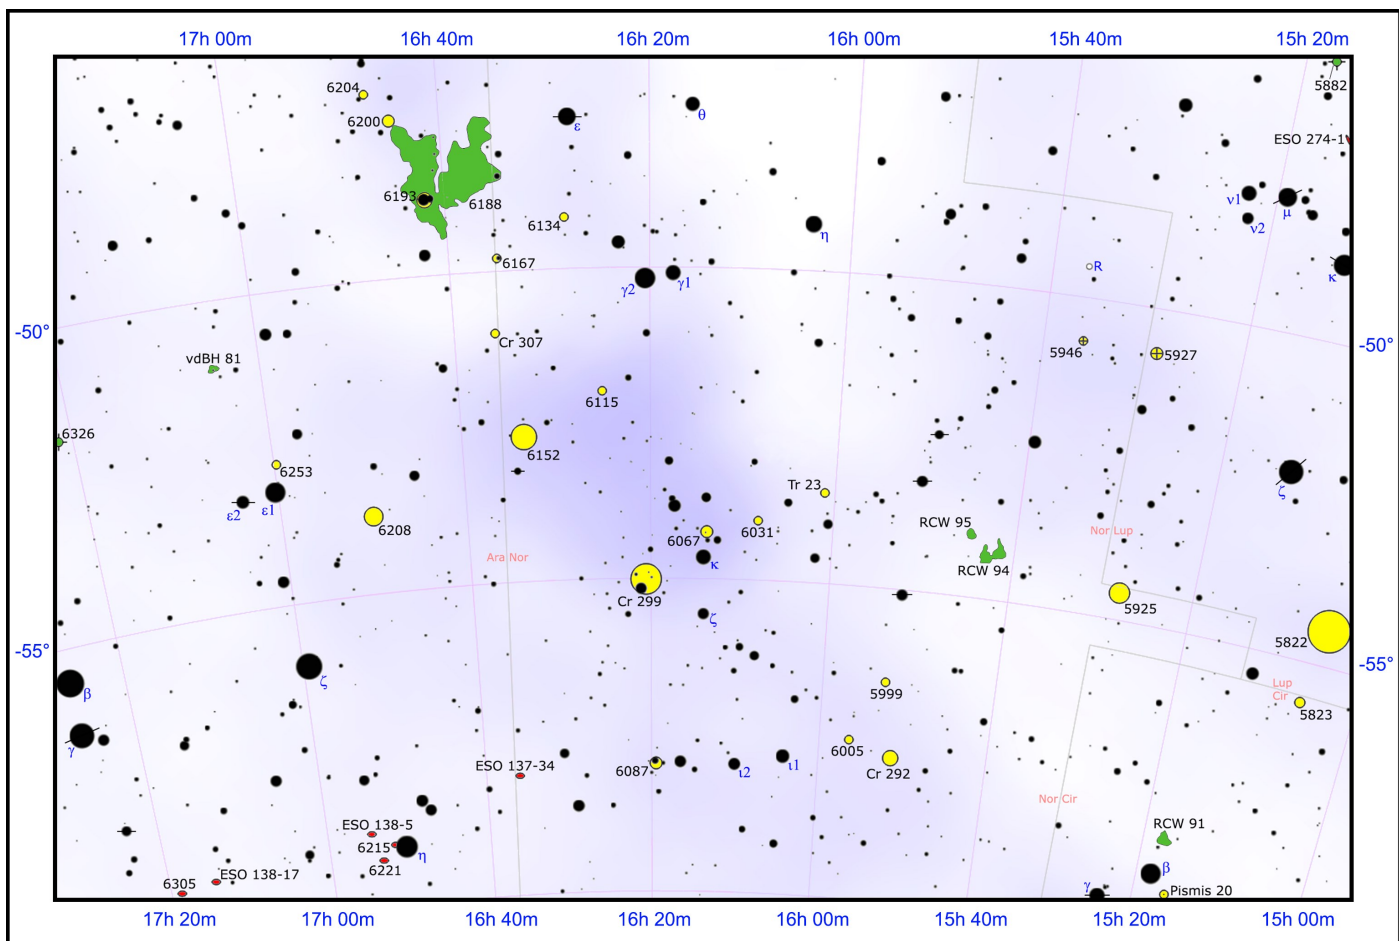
17h 00m 16h 40m 16h 20m 16h 00m 15h 40m 15h 20m

6204
6200
6193
6188
ε
θ
5882
ESO 274-1
6134
η
ν1
μ
ν2
6167
γ2
γ1
R
κ
-50°
Cr 307
-50°
vdBH 81
5946
5927
6115
6326
6152
6253
ζ
ε2
ε1
Tr 23
6208
6067
6031
RCW 95
Nor Lup
Ara Nor
κ
RCW 94
Cr 299
5925
ζ
5822
-55°
ζ
-55°
β
5999
Lup Cir
γ
5823
6005
6087
ι2
ι1
Cr 292
ESO 137-34
Nor Cir
ESO 138-5
RCW 91
6215
η
6221
β
6305
ESO 138-17
γ
Pismis 20

17h 20m 17h 00m 16h 40m 16h 20m 16h 00m 15h 40m 15h 20m 15h 00m